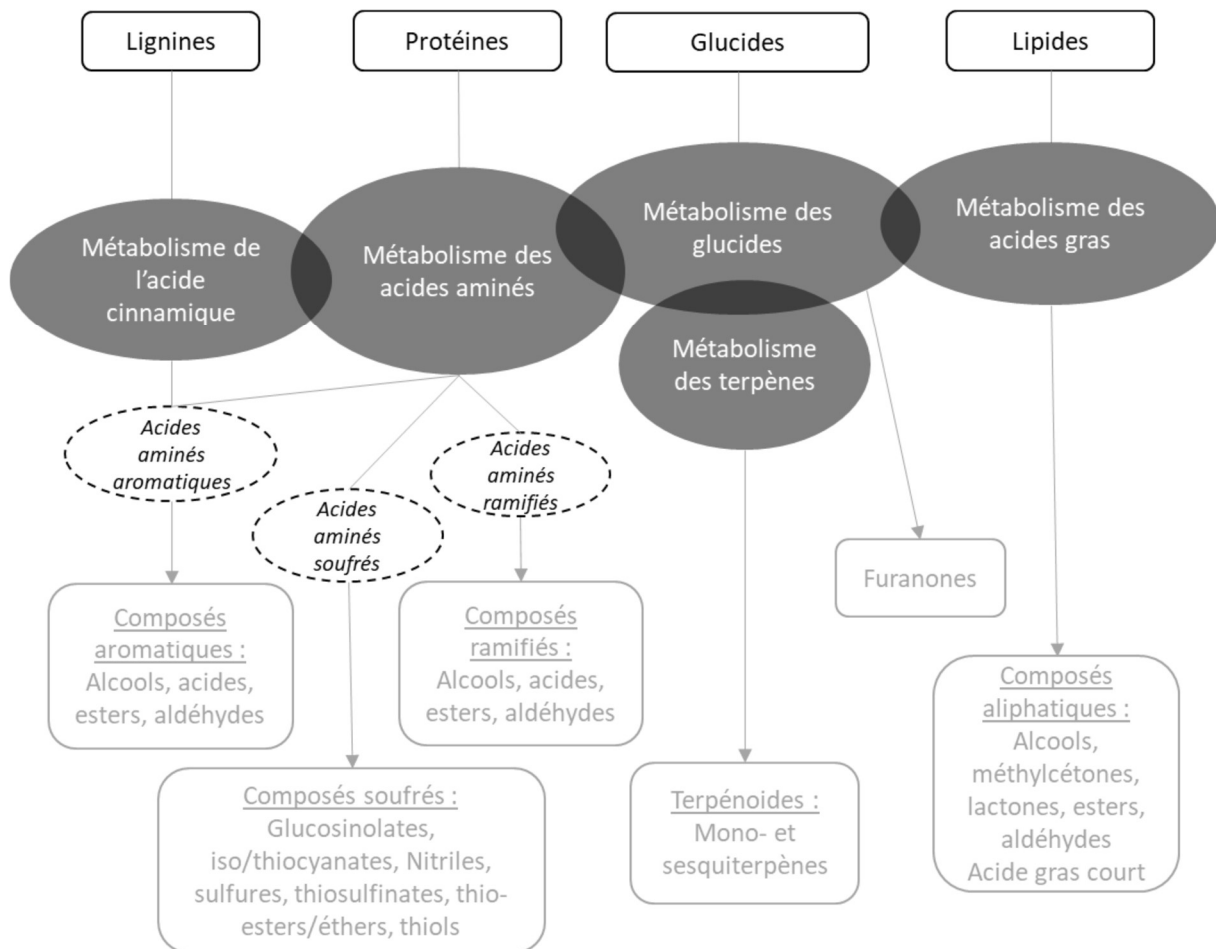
Lignines

Protéines

Glucides

Lipides

Métabolisme de l'acide cinnamique

Métabolisme des acides aminés

Métabolisme des glucides

Métabolisme des acides gras

Métabolisme des terpènes

Acides aminés aromatiques

Acides aminés soufrés

Acides aminés ramifiés

Furanones

Composés aromatiques : Alcools, acides, esters, aldéhydes

Composés ramifiés : Alcools, acides, esters, aldéhydes

Composés aliphatiques : Alcools, méthylcétones, lactones, esters, aldéhydes Acide gras court

Composés soufrés : Glucosinolates, iso/thiocyanates, Nitriles, sulfures, thiosulfinates, thio-esters/éthers, thiols

Terpénoides : Mono- et sesquiterpènes